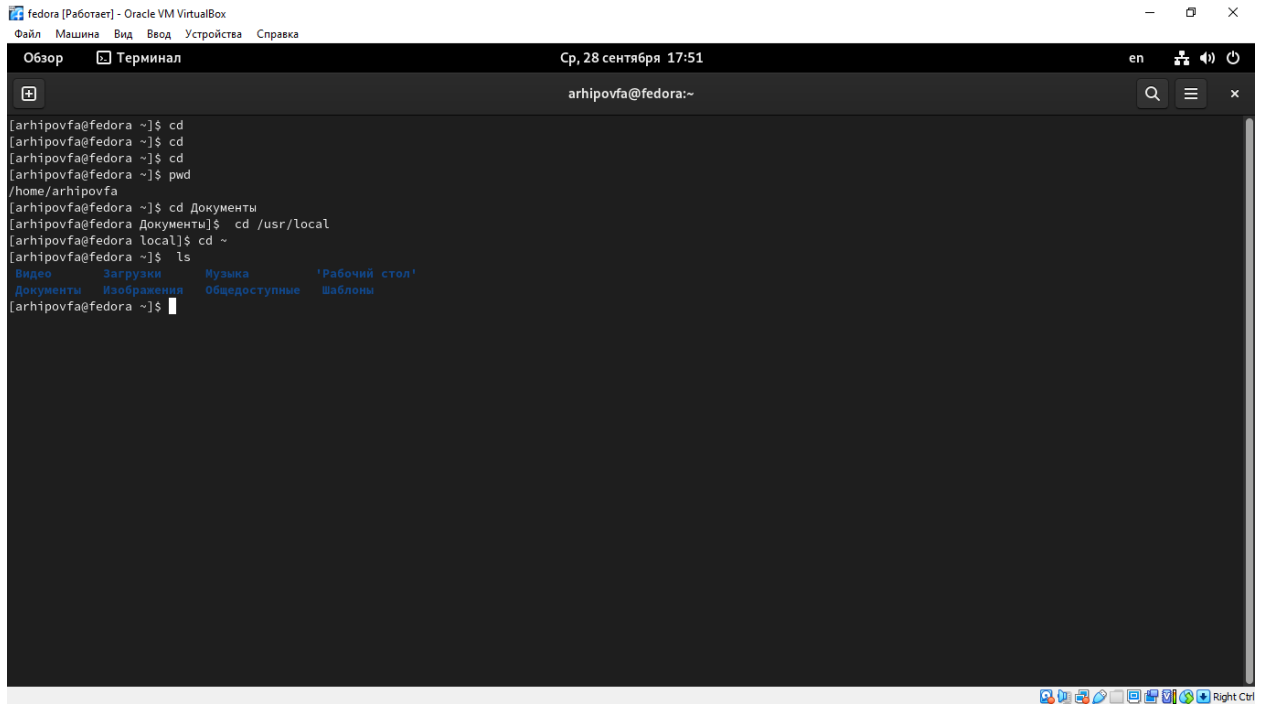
fedora [Работает] - Oracle VM VirtualBox
Файл Машина Вид Ввод Устройства Справка
Обзор Терминал Ср, 28 сентября 17:51 en
arhipovfa@fedora:~
[arhipovfa@fedora ~]$ cd
[arhipovfa@fedora ~]$ cd
[arhipovfa@fedora ~]$ cd
[arhipovfa@fedora ~]$ pwd
/home/arhipovfa
[arhipovfa@fedora ~]$ cd Документы
[arhipovfa@fedora Документы]$ cd /usr/local
[arhipovfa@fedora local]$ cd ~
[arhipovfa@fedora ~]$ ls
Видео Загрузки Музыка 'Рабочий стол'
Документы Изображения Общедоступные Шаблоны
[arhipovfa@fedora ~]$
Right Ctrl